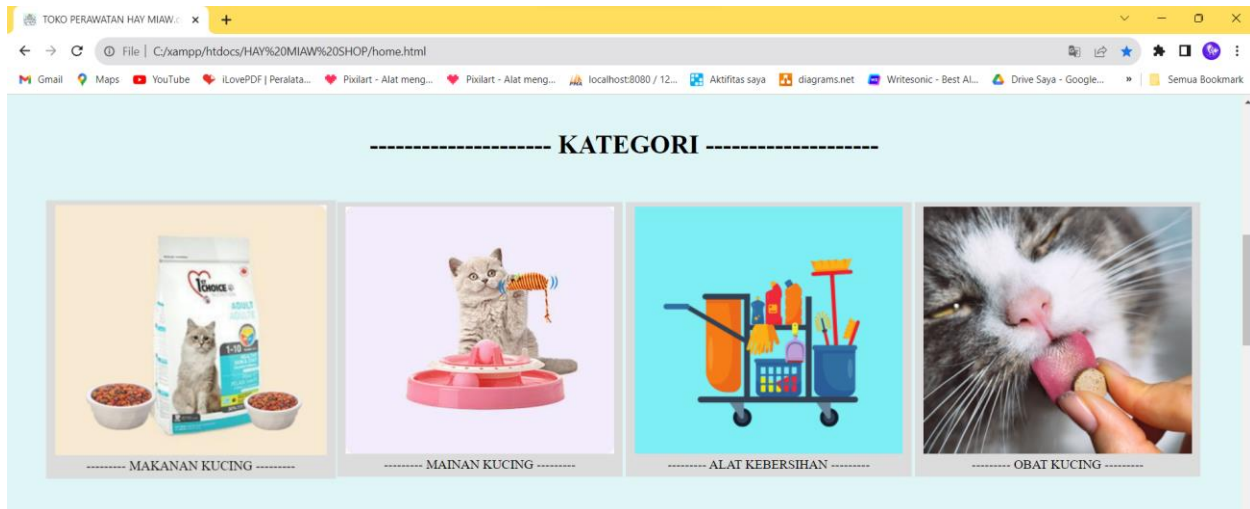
TOKO PERAWATAN HAY MIAW.

File | C:/xampp/htdocs/HAY%20MIAW%20SHOP/home.html

Gmail Maps YouTube iLovePDF | Peralata... Pixilart - Alat meng... Pixilart - Alat meng... localhost:8080 / 12... Aktifitas saya diagrams.net Writesonic - Best AI... Drive Saya - Google... » Semua Bookmark

-------------------- KATEGORI --------------------

1st CHOICE ADULT

--------- MAKANAN KUCING ---------

--------- MAINAN KUCING ---------

--------- ALAT KEBERSIHAN ---------

--------- OBAT KUCING ---------